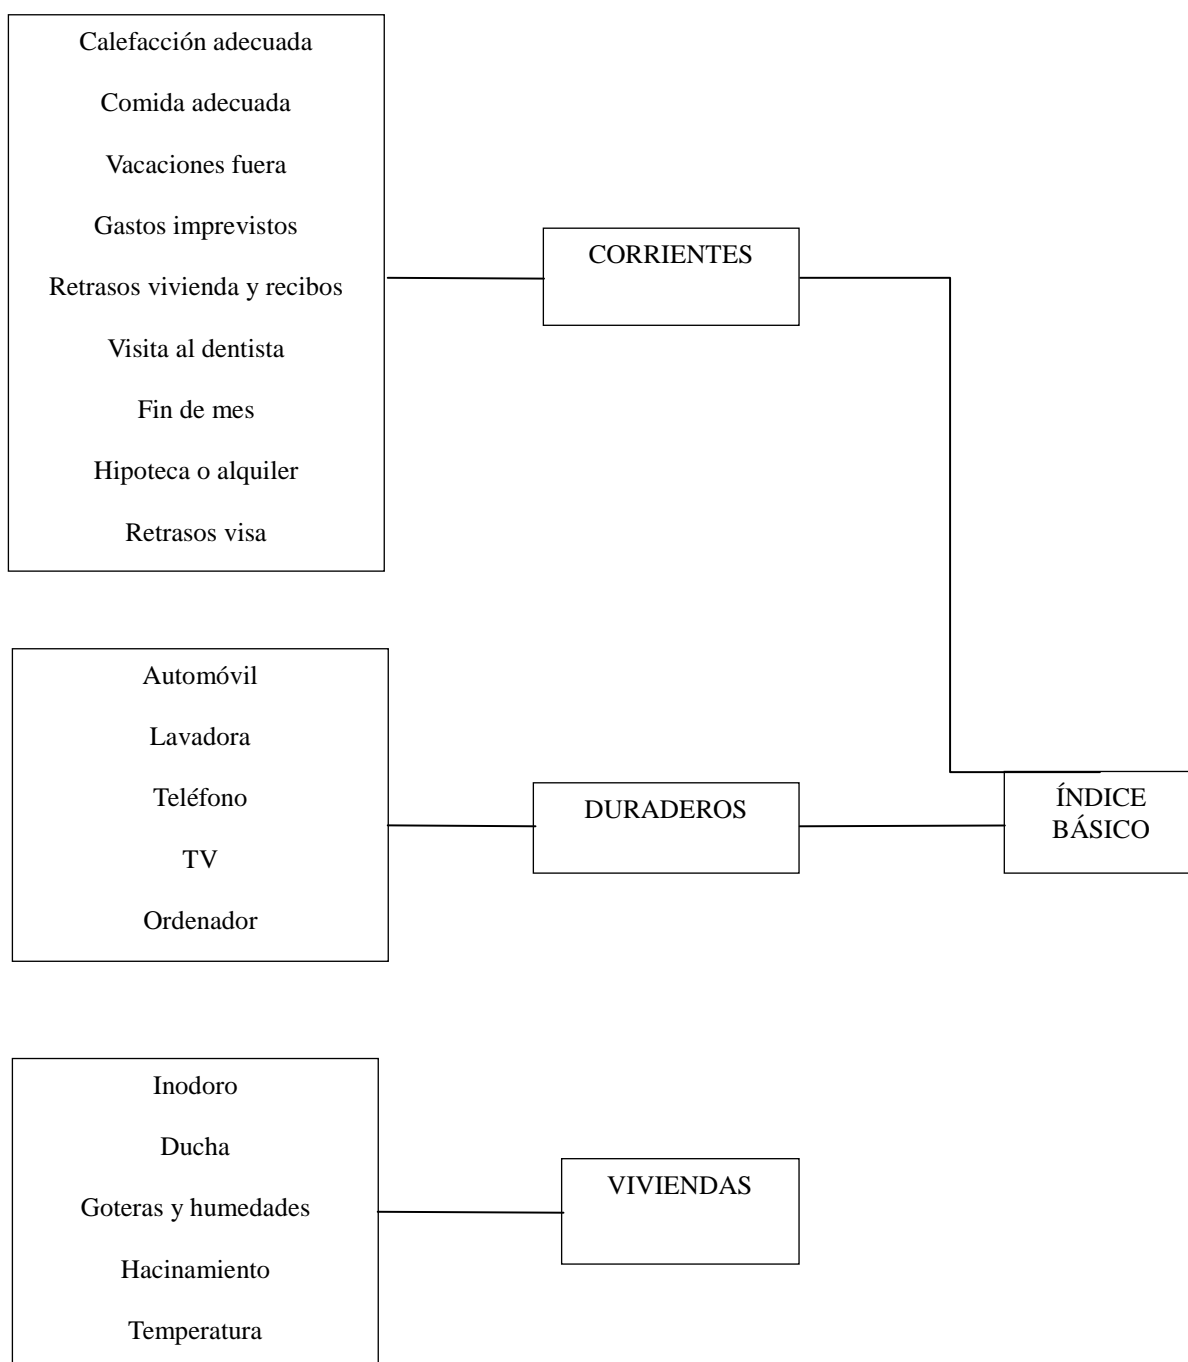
Calefacción adecuada

Comida adecuada

Vacaciones fuera

Gastos imprevistos

Retrasos vivienda y recibos

Visita al dentista

Fin de mes

Hipoteca o alquiler

Retrasos visa

CORRIENTES

Automóvil

Lavadora

Teléfono

TV

Ordenador

DURADEROS

ÍNDICE BÁSICO

Inodoro

Ducha

Goteras y humedades

Hacinamiento

Temperatura

VIVIENDAS